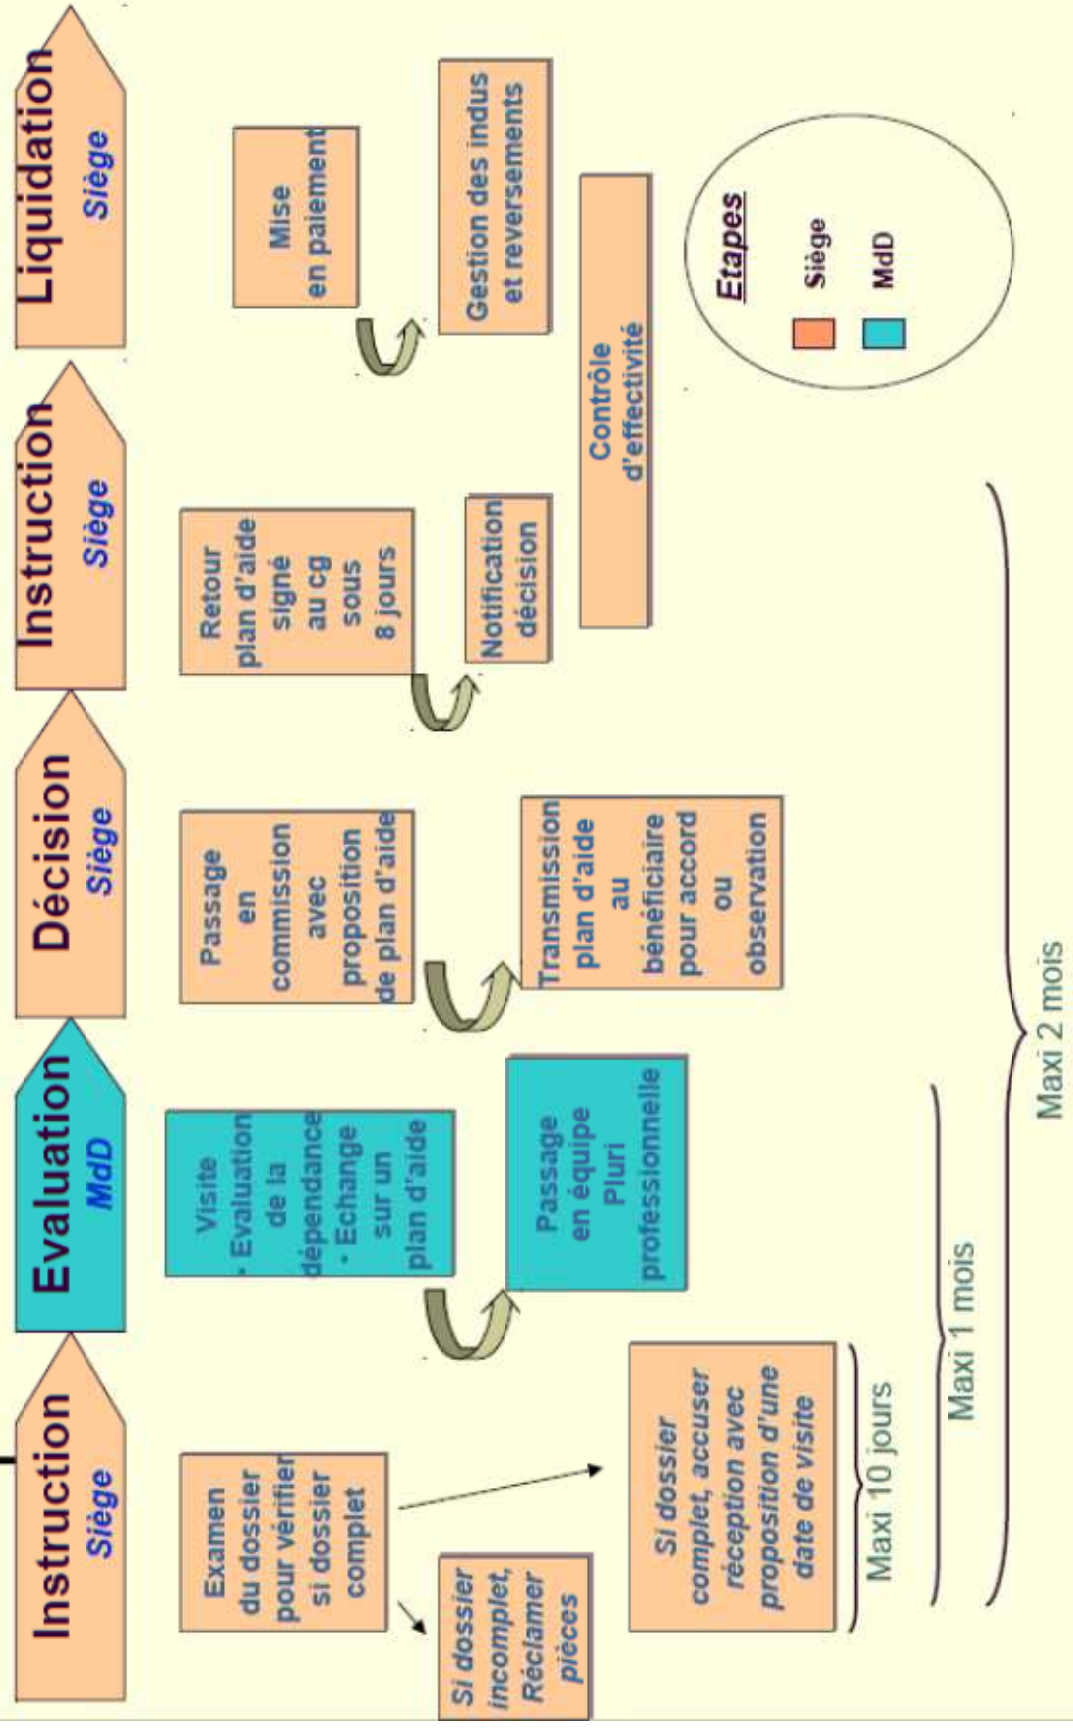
Instruction
Siège

Evaluation
MdD

Décision
Siège

Instruction
Siège

Liquidation
Siège

Examen du dossier pour vérifier si dossier complet

Si dossier incomplet, Réclamer pièces

Si dossier complet, accuser réception avec proposition d'une date de visite

Visite
- Evaluation de la dépendance
- Echange sur un plan d'aide

Passage en équipe Pluri professionnelle

Passage en commission avec proposition de plan d'aide

Transmission plan d'aide au bénéficiaire pour accord ou observation

Retour plan d'aide signé au cg sous 8 jours

Notification décision

Contrôle d'effectivité

Mise en paiement

Gestion des indus et reversements

Etapes
Siège
MdD

Maxi 10 jours
Maxi 1 mois
Maxi 2 mois